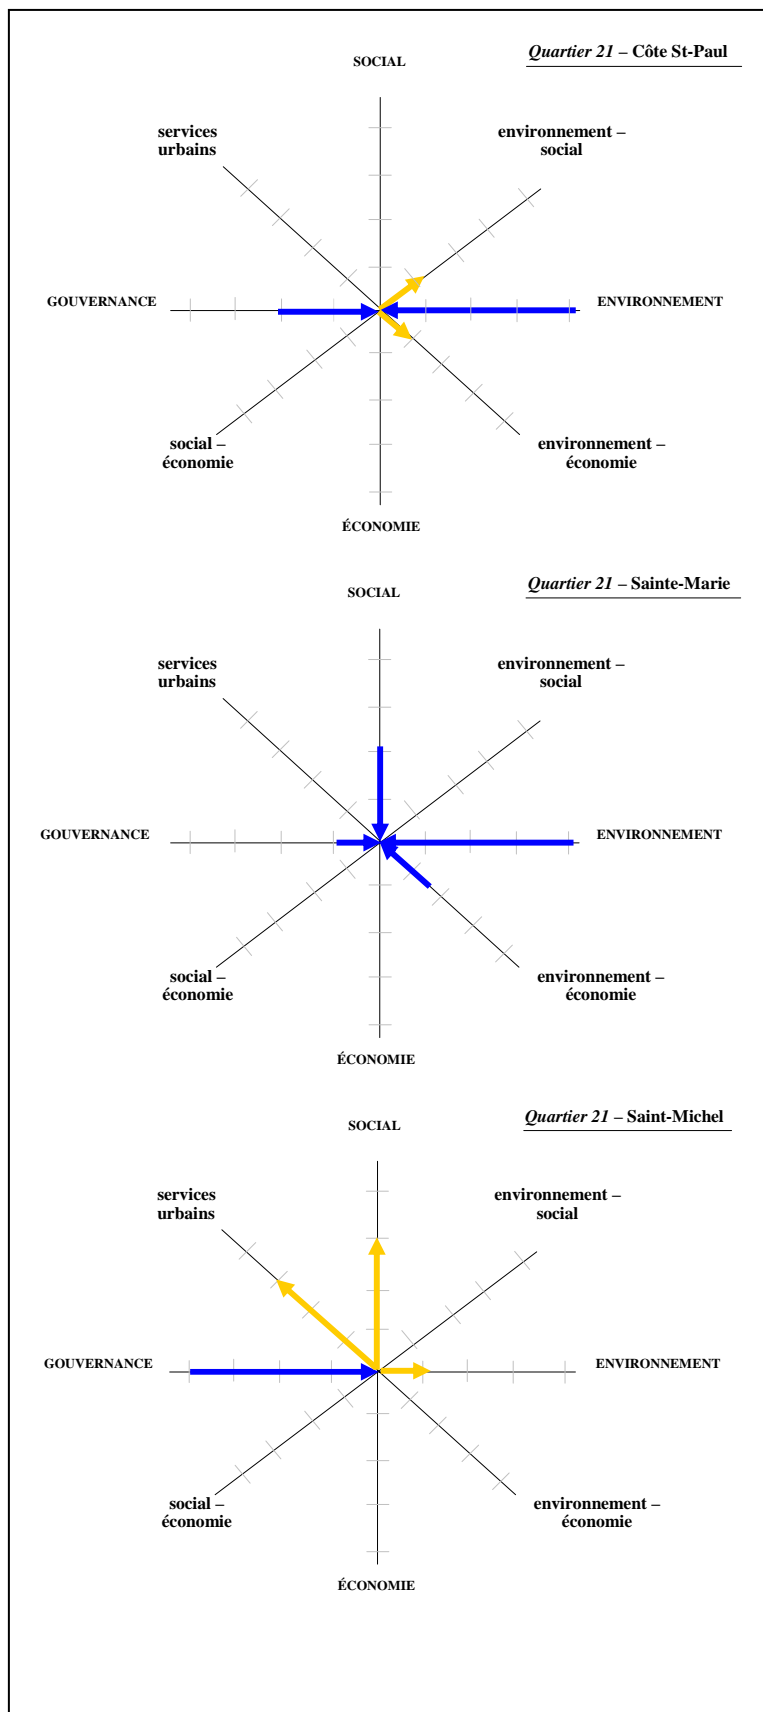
*Quartier 21* – Côte St-Paul

SOCIAL

services urbains

environnement – social

GOUVERNANCE

ENVIRONNEMENT

social – économie

environnement – économie

ÉCONOMIE

*Quartier 21* – Sainte-Marie

SOCIAL

services urbains

environnement – social

GOUVERNANCE

ENVIRONNEMENT

social – économie

environnement – économie

ÉCONOMIE

*Quartier 21* – Saint-Michel

SOCIAL

services urbains

environnement – social

GOUVERNANCE

ENVIRONNEMENT

social – économie

environnement – économie

ÉCONOMIE